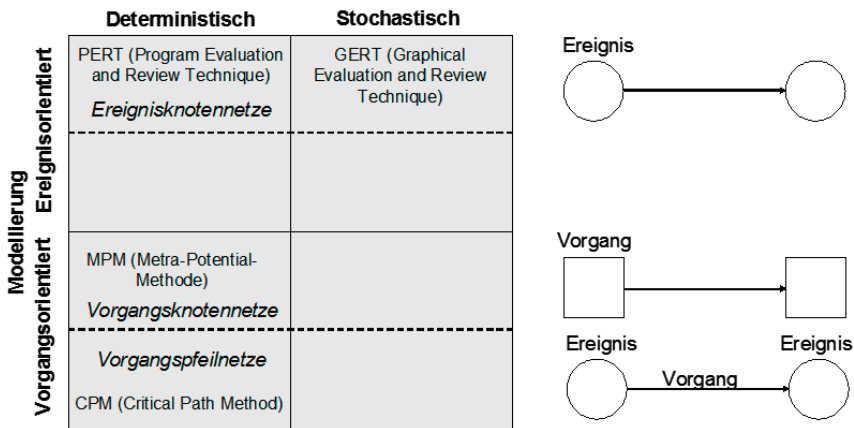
| | | Deterministisch | Stochastisch |
|---|---|---|---|
| Modellierung | Ereignisorientiert | PERT (Program Evaluation and Review Technique) *Ereignisknotennetze* | GERT (Graphical Evaluation and Review Technique) |
| | | | |
| | Vorgangsorientiert | MPM (Metra-Potential-Methode) *Vorgangsknotennetze* | |
| | | *Vorgangspfeilnetze* CPM (Critical Path Method) | |

Ereignis

Vorgang

Ereignis

Ereignis

Vorgang